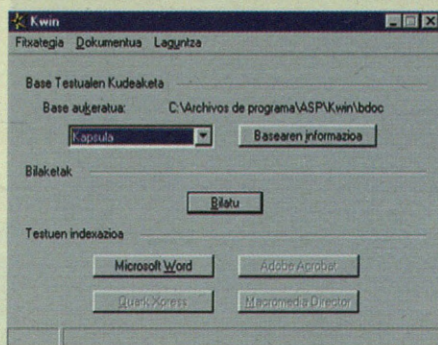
Kwin

Fitxategia Dokumentua Laguntza

Base Testualen Kudeaketa

Base aukeratua: C:\Archivos de programa\ASP\Kwin\bdoc

Kapsula

Basearen informazioa

Bilaketak

Bilatu

Testuen indexazioa

Microsoft Word

Adobe Acrobat

Quark Xpress

Macromedia Director